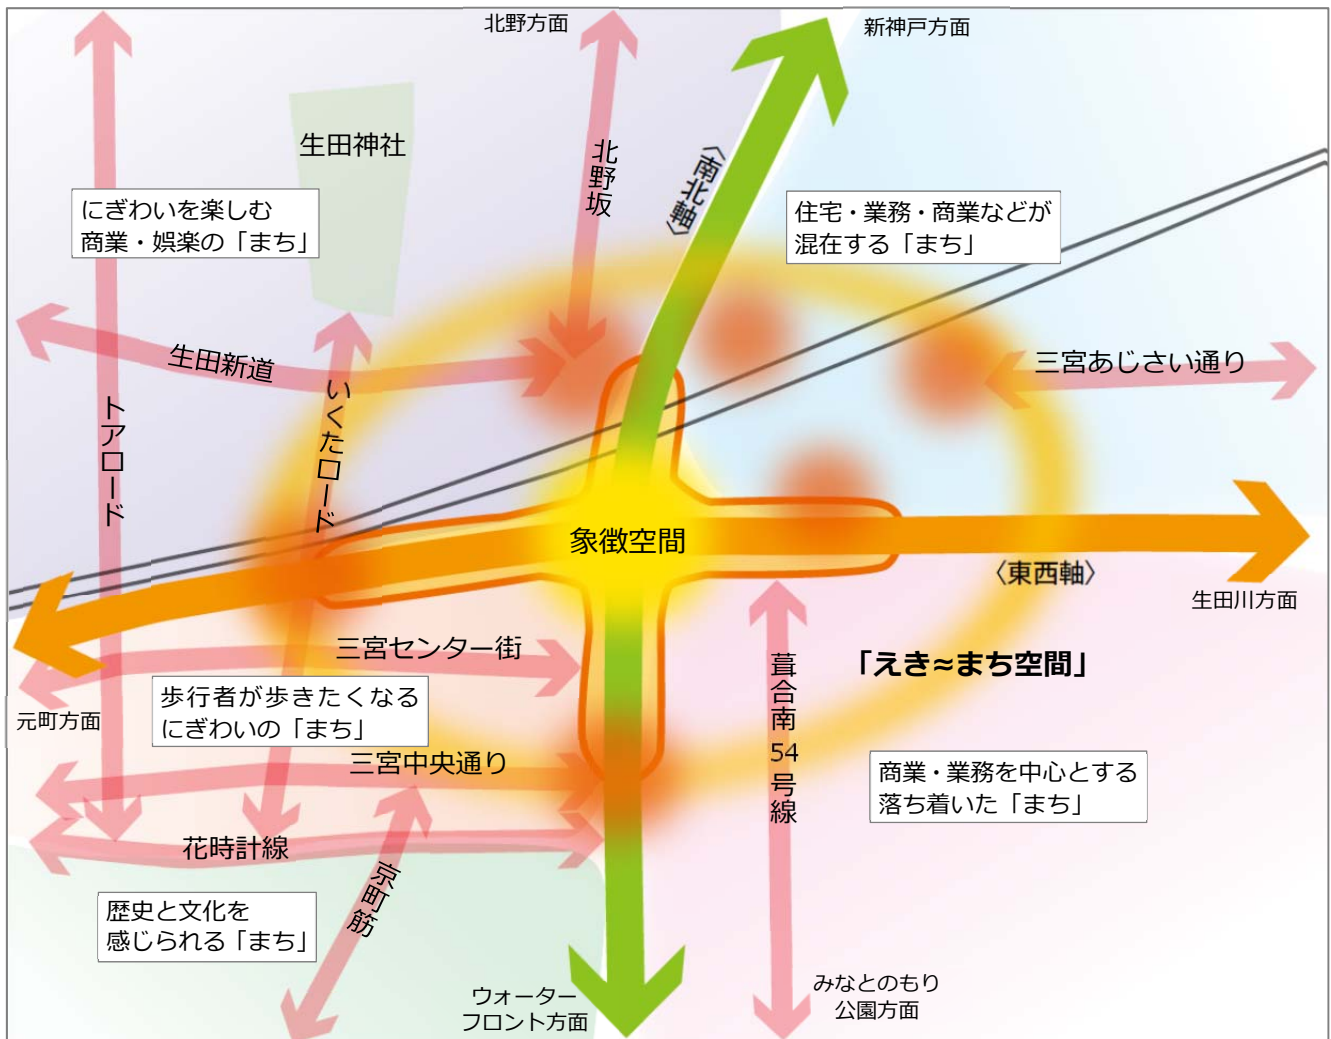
北野方面

新神戸方面

生田神社

北野坂

〈南北軸〉

にぎわいを楽しむ
商業・娯楽の「まち」

住宅・業務・商業などが
混在する「まち」

生田新道

三宮あじさい通り

トアロード

いくたロード

象徴空間

〈東西軸〉

生田川方面

三宮センター街

葺合南54号線

「えき≈まち空間」

元町方面

歩行者が歩きたくなる
にぎわいの「まち」

三宮中央通り

商業・業務を中心とする
落ち着いた「まち」

花時計線

京町筋

歴史と文化を
感じられる「まち」

ウォーター
フロント方面

みなとのもり
公園方面